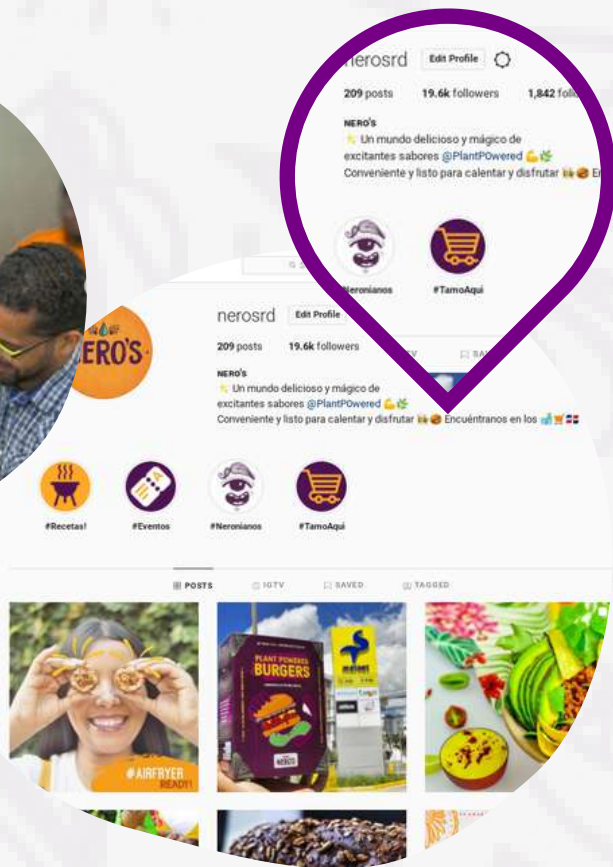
nerosrd Edit Profile

209 posts 19.6k followers 1,842 fol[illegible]

NERO'S
✨ Un mundo delicioso y mágico de excitantes sabores @PlantPOwered 💪🌿
Conveniente y listo para calentar y disfrutar 🙌🍪 En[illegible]

#Neronianos #TamoAqui

NERO'S

nerosrd Edit Profile

209 posts 19.6k followers

NERO'S
✨ Un mundo delicioso y mágico de excitantes sabores @PlantPOwered 💪🌿
Conveniente y listo para calentar y disfrutar 🙌🍪 Encuéntranos en los 🏬🛒🇩🇴

#Recetas! #Eventos #Neronianos #TamoAqui

POSTS IGTV SAVED TAGGED

PLANT POWERED BURGERS

NERO'S

#AIRFRYER READY!